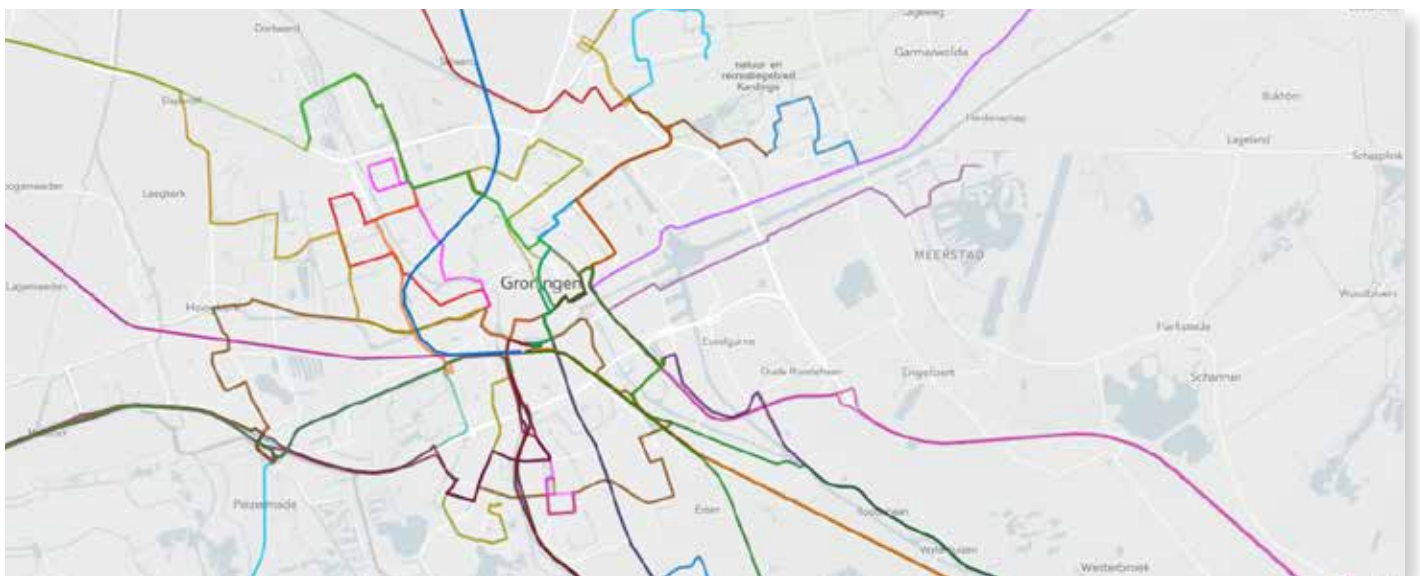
Dorkwerd

Sauwerd

natuur en recreatiegebied Kardinge

Garmerwolde

Lageweg

Ruischerbrug

Euvelgunne

Oude Roodehaan

Engelbert

Hoogkerk

Hoogemeeden

Leegkerk

Dijkhuizen

Lagemeeden

Groningen

MEERSTAD

Harkstede

Scharmer

Roodehaan

Woudbloem

Westerbroek

Wolfsbarge

Eelde

Peizermade

Vierverlaten

Lageland

Schaaphok

Euvelgunne

Ruiten

Essen